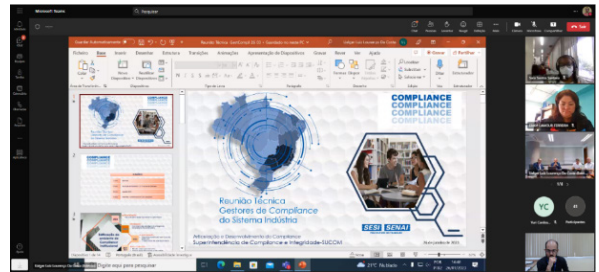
Microsoft Teams

Pesquisar

COMPLIANCE
COMPLIANCE
COMPLIANCE
COMPLIANCE
COMPLIANCE

Reunião Técnica
Gestores de Compliance
do Sistema Indústria

Articulação e Desenvolvimento do Compliance
Superintendência de Compliance e Integridade-SUCOM

SESI SENAI

Arquivo Página Inicial Inserir Desenhar Design Transições Animações Apresentação de Slides Gravar Revisar Exibir Ajuda

Colar Novo Slide Reutilizar Slides

Sair

YC

Digite aqui para pesquisar

21°C Nublado